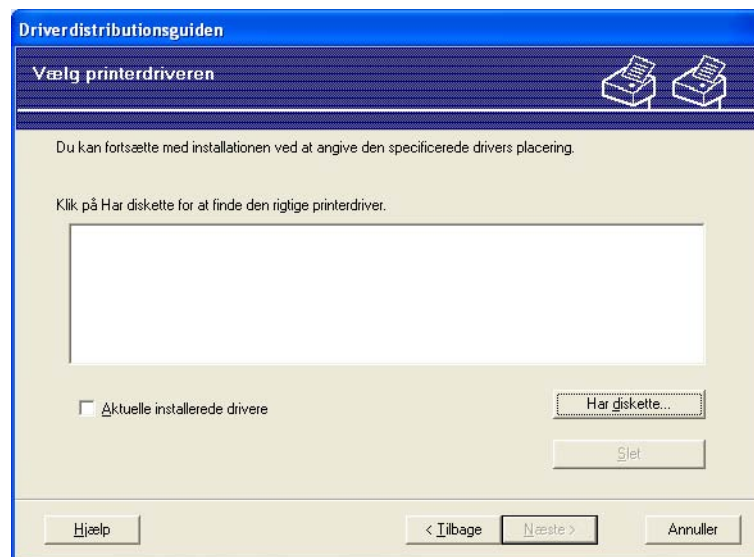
Driverdistributionsguiden

Vælg printerdriveren

Du kan fortsætte med installationen ved at angive den specificerede drivers placering.

Klik på Har diskette for at finde den rigtige printerdriver.

Aktuelle installerede drivere

Har diskette...

Slet

Hjælp

< Tilbage

Næste >

Annuller